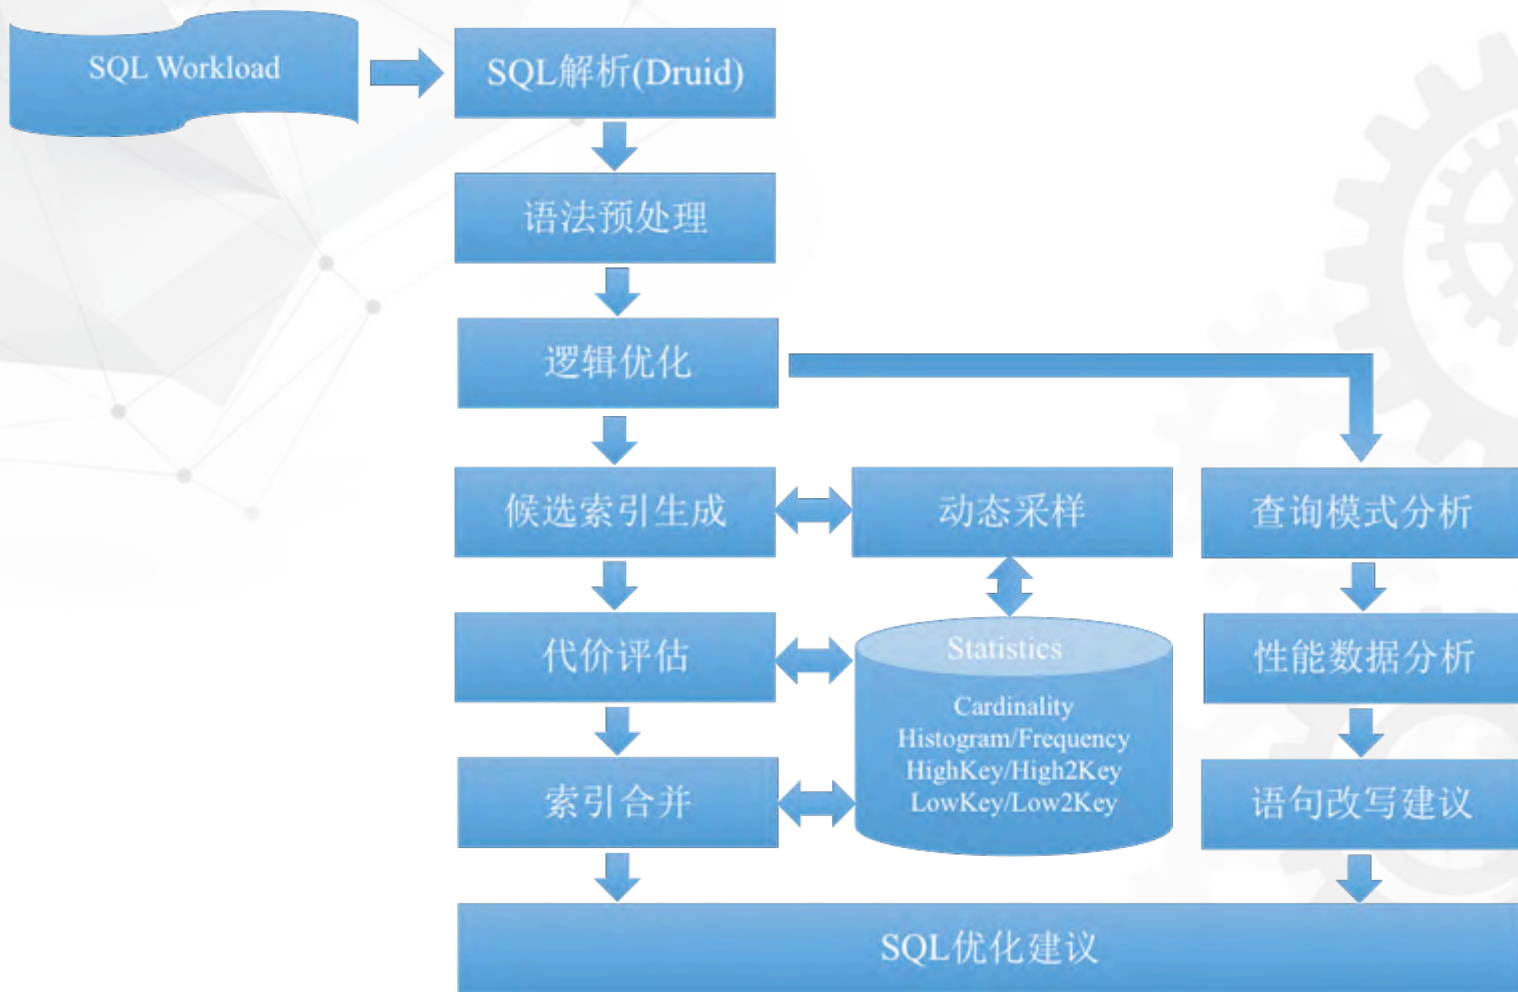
SQL Workload

SQL解析(Druid)

语法预处理

逻辑优化

候选索引生成

动态采样

查询模式分析

代价评估

Statistics

Cardinality
Histogram/Frequency
HighKey/High2Key
LowKey/Low2Key

性能数据分析

索引合并

语句改写建议

SQL优化建议